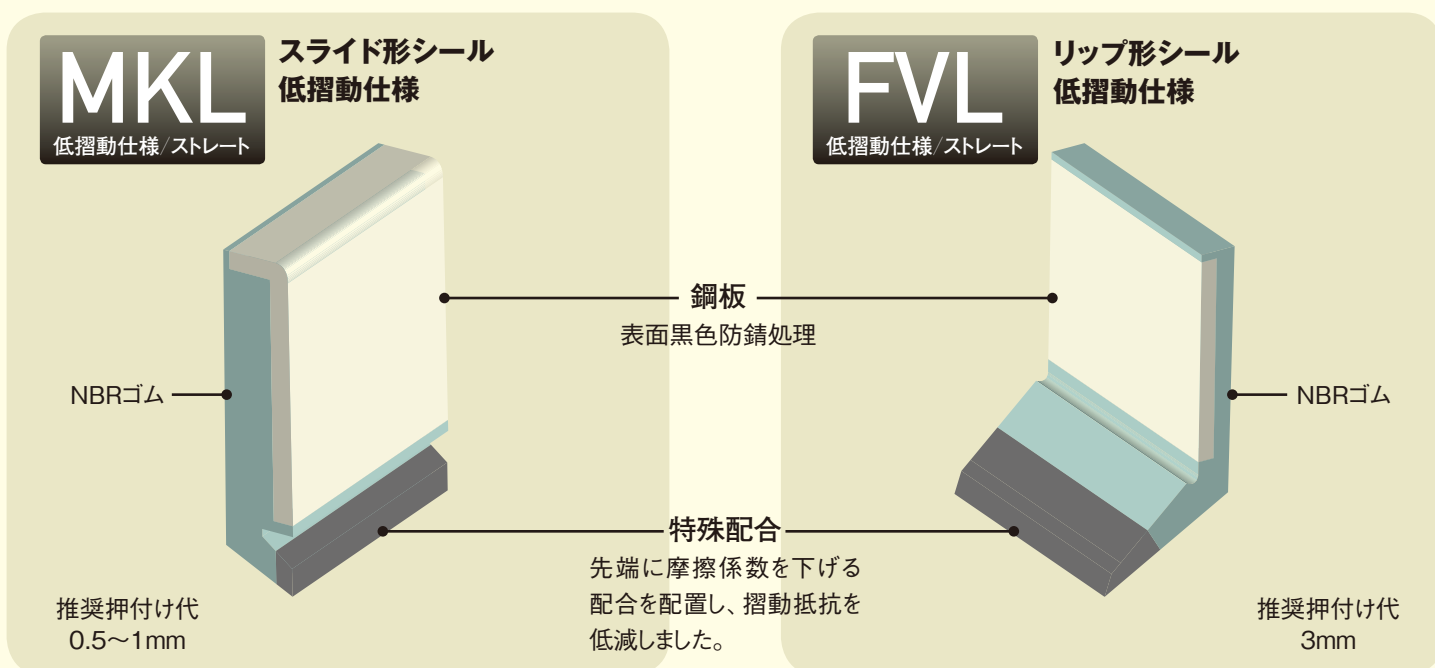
MKL
低摺動仕様/ストレート

スライド形シール
低摺動仕様

FVL
低摺動仕様/ストレート

リップ形シール
低摺動仕様

鋼板
表面黒色防錆処理

NBRゴム

NBRゴム

特殊配合
先端に摩擦係数を下げる配合を配置し、摺動抵抗を低減しました。

推奨押付け代
0.5～1mm

推奨押付け代
3mm